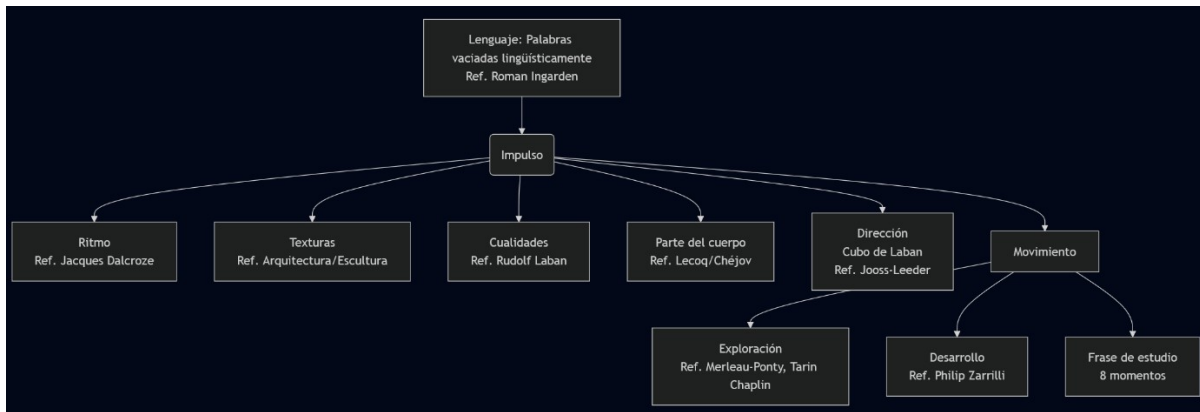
Lenguaje: Palabras vaciadas lingüísticamente
Ref. Roman Ingarden

Impulso

Ritmo
Ref. Jacques Dalcroze

Texturas
Ref. Arquitectura/Escultura

Cualidades
Ref. Rudolf Laban

Parte del cuerpo
Ref. Lecoq/Chéjov

Dirección
Cubo de Laban
Ref. Jooss-Leeder

Movimiento

Exploración
Ref. Merleau-Ponty, Tarin Chaplin

Desarrollo
Ref. Philip Zarrilli

Frase de estudio
8 momentos